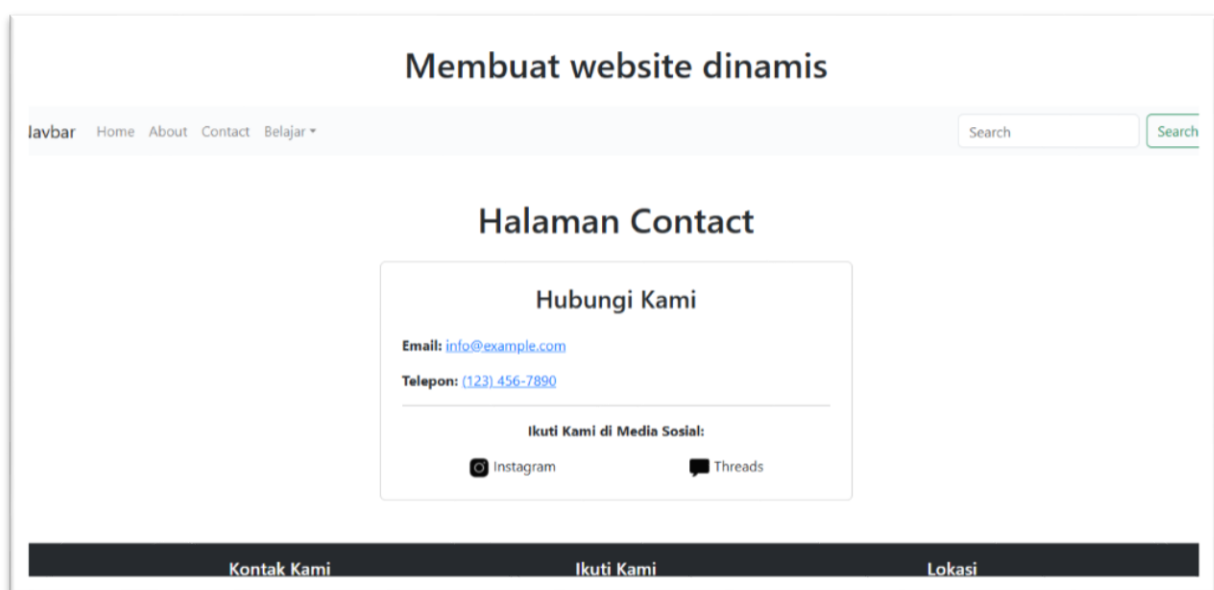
Membuat website dinamis

lavbar Home About Contact Belajar ▾

Search

Search

Halaman Contact

Hubungi Kami

**Email:** info@example.com

**Telepon:** (123) 456-7890

**Ikuti Kami di Media Sosial:**

Instagram Threads

Kontak Kami Ikuti Kami Lokasi